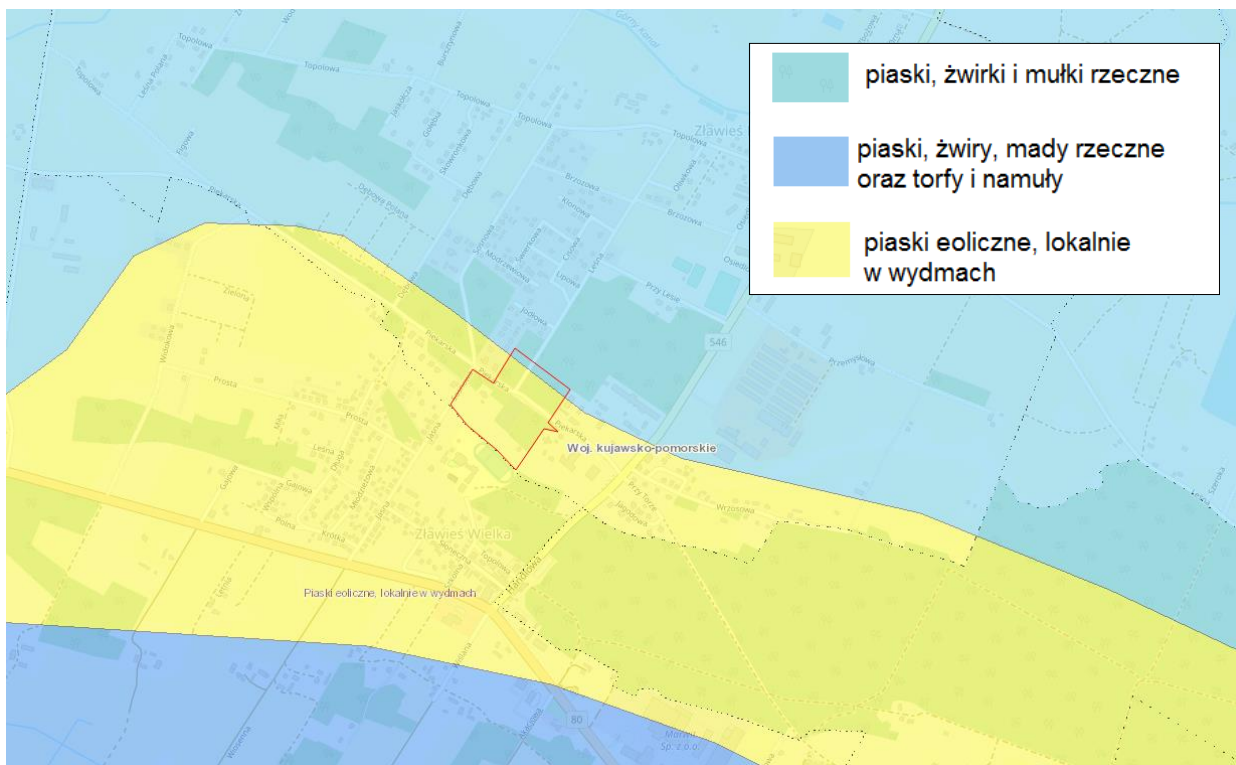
piaski, żwirki i mułki rzeczne

piaski, żwiry, mady rzeczne oraz torfy i namuły

piaski eoliczne, lokalnie w wydmach

Topolowa
Topolowa
Topolowa
Topolowa
Zławieś
Brzozowa
Brzozowa
Dębowa
Lipowa
Przy Lesie
Jodłowa
546
Przemysłowa
Prosta
Prosta
Zielona
Leśna
Woj. kujawsko-pomorskie
Piekarska
Przy Torze
Wrzosowa
Zławieś Wielka
Piaski eoliczne, lokalnie w wydmach
80
Górny Kanał